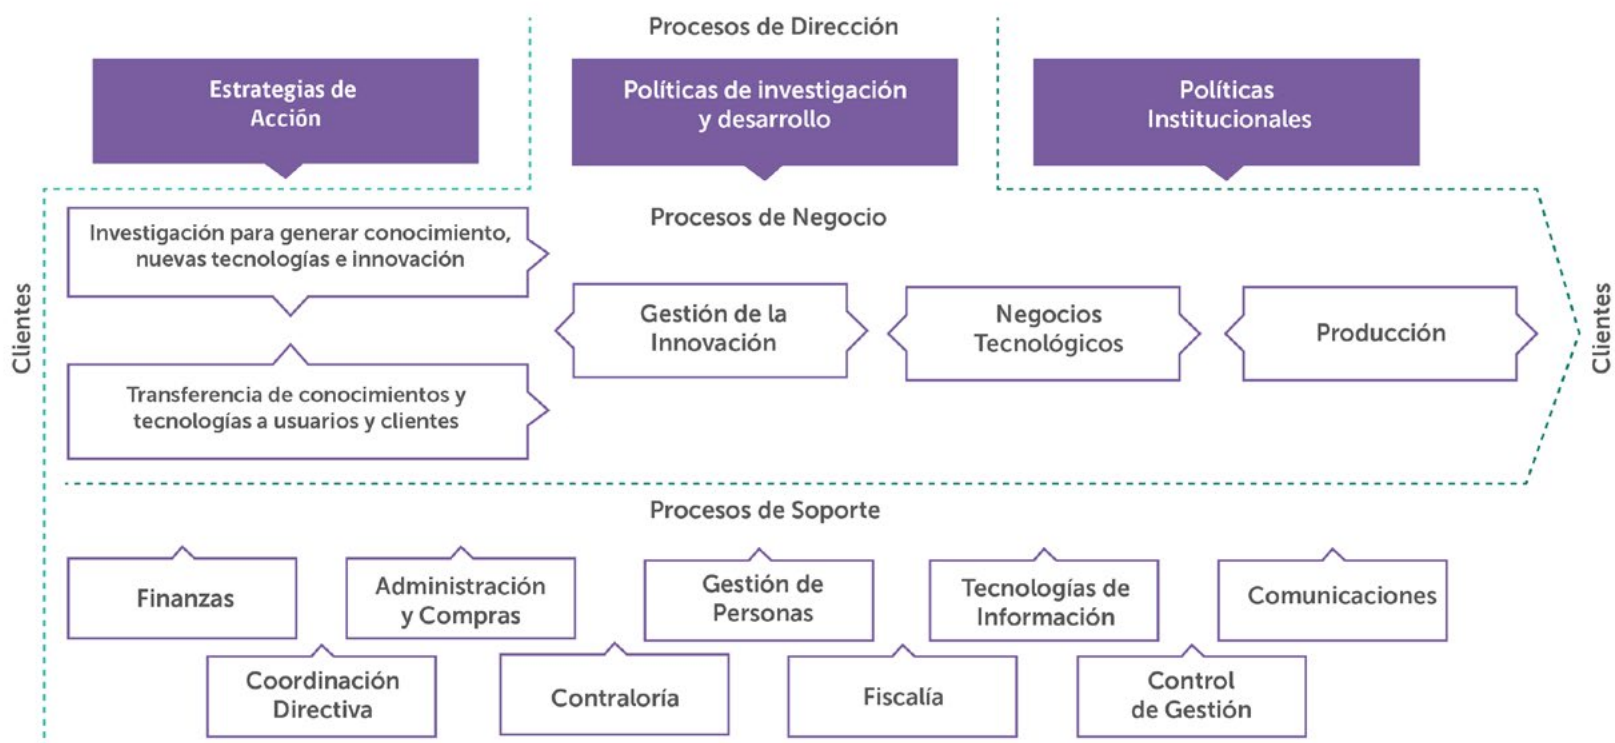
Procesos de Dirección

Estrategias de Acción

Políticas de investigación y desarrollo

Políticas Institucionales

Clientes

Procesos de Negocio

Investigación para generar conocimiento, nuevas tecnologías e innovación

Transferencia de conocimientos y tecnologías a usuarios y clientes

Gestión de la Innovación

Negocios Tecnológicos

Producción

Clientes

Procesos de Soporte

Finanzas

Administración y Compras

Gestión de Personas

Tecnologías de Información

Comunicaciones

Coordinación Directiva

Contraloría

Fiscalía

Control de Gestión